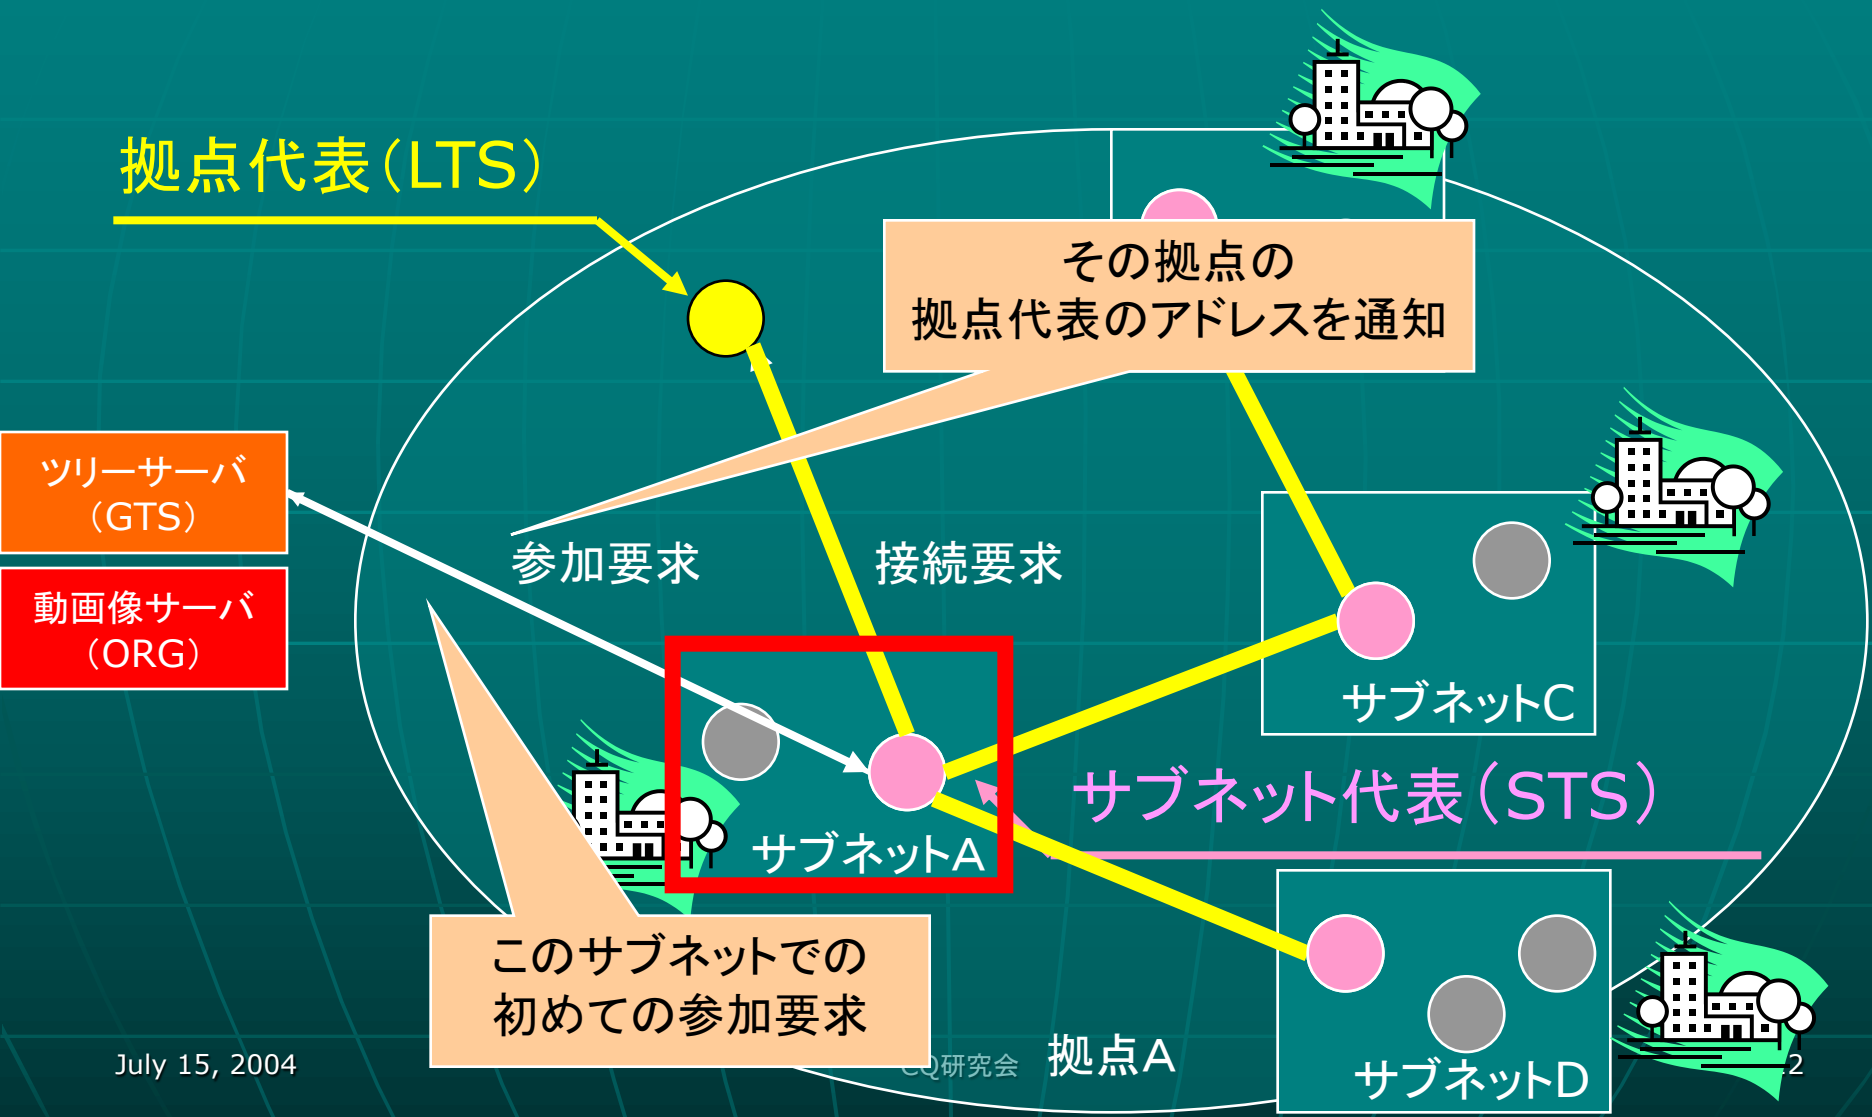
拠点代表(LTS)

その拠点の
拠点代表のアドレスを通知

ツリーサーバ
(GTS)

動画像サーバ
(ORG)

参加要求

接続要求

サブネットC

サブネット代表(STS)

サブネットA

このサブネットでの
初めての参加要求

拠点A

サブネットD

July 15, 2004

CQ研究会

2